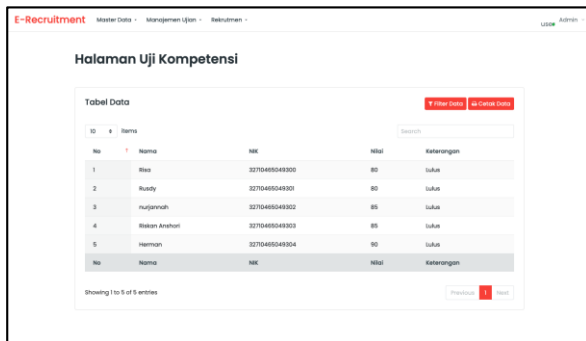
E-Recruitment Master Data Manajemen Ujian Rekrutmen

Admin
Lisae

Halaman Uji Kompetensi

Tabel Data

Filter Data Cetak Data

10 items

Search

| No | Nama | NIK | Nilai | Keterangan |
|---|---|---|---|---|
| 1 | Risa | 32710465049300 | 80 | Lulus |
| 2 | Rusdy | 32710465049301 | 80 | Lulus |
| 3 | nurjannah | 32710465049302 | 85 | Lulus |
| 4 | Riskan Anshori | 32710465049303 | 85 | Lulus |
| 5 | Herman | 32710465049304 | 90 | Lulus |
| No | Nama | NIK | Nilai | Keterangan |

Showing 1 to 5 of 5 entries

Previous 1 Next